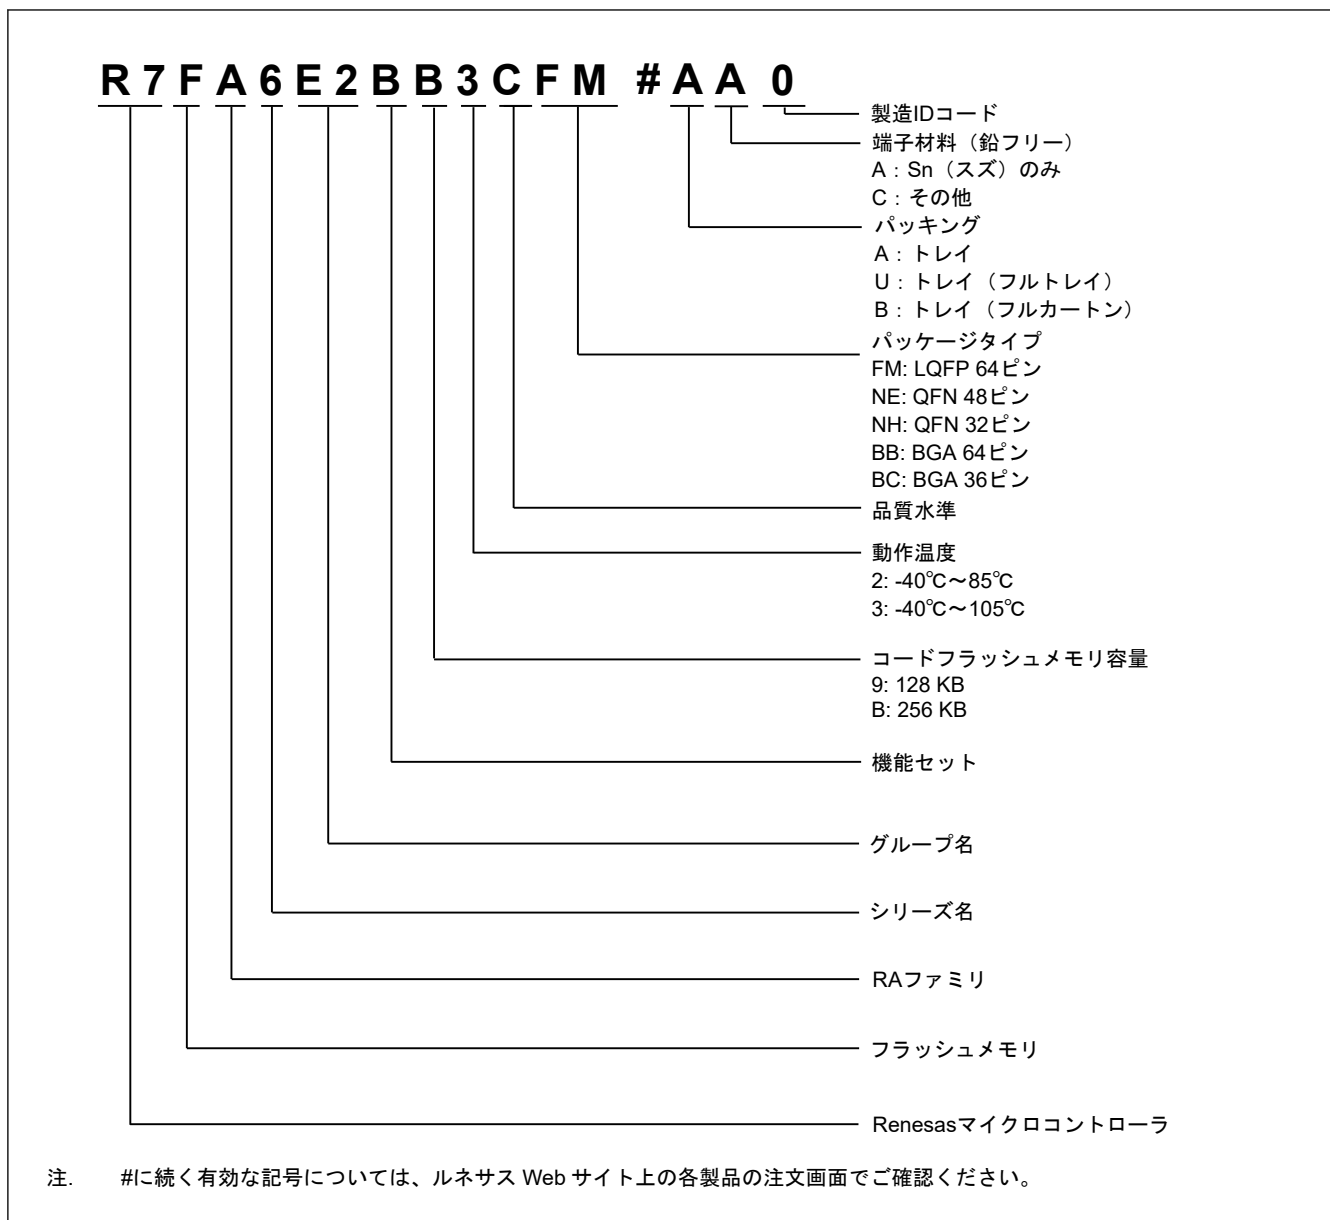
R 7 F A 6 E 2 B B 3 C F M # A A 0

製造IDコード

端子材料（鉛フリー）
A：Sn（スズ）のみ
C：その他

パッキング
A：トレイ
U：トレイ（フルトレイ）
B：トレイ（フルカートン）

パッケージタイプ
FM: LQFP 64ピン
NE: QFN 48ピン
NH: QFN 32ピン
BB: BGA 64ピン
BC: BGA 36ピン

品質水準

動作温度
2: -40℃～85℃
3: -40℃～105℃

コードフラッシュメモリ容量
9: 128 KB
B: 256 KB

機能セット

グループ名

シリーズ名

RAファミリ

フラッシュメモリ

Renesasマイクロコントローラ

注. #に続く有効な記号については、ルネサス Web サイト上の各製品の注文画面でご確認ください。